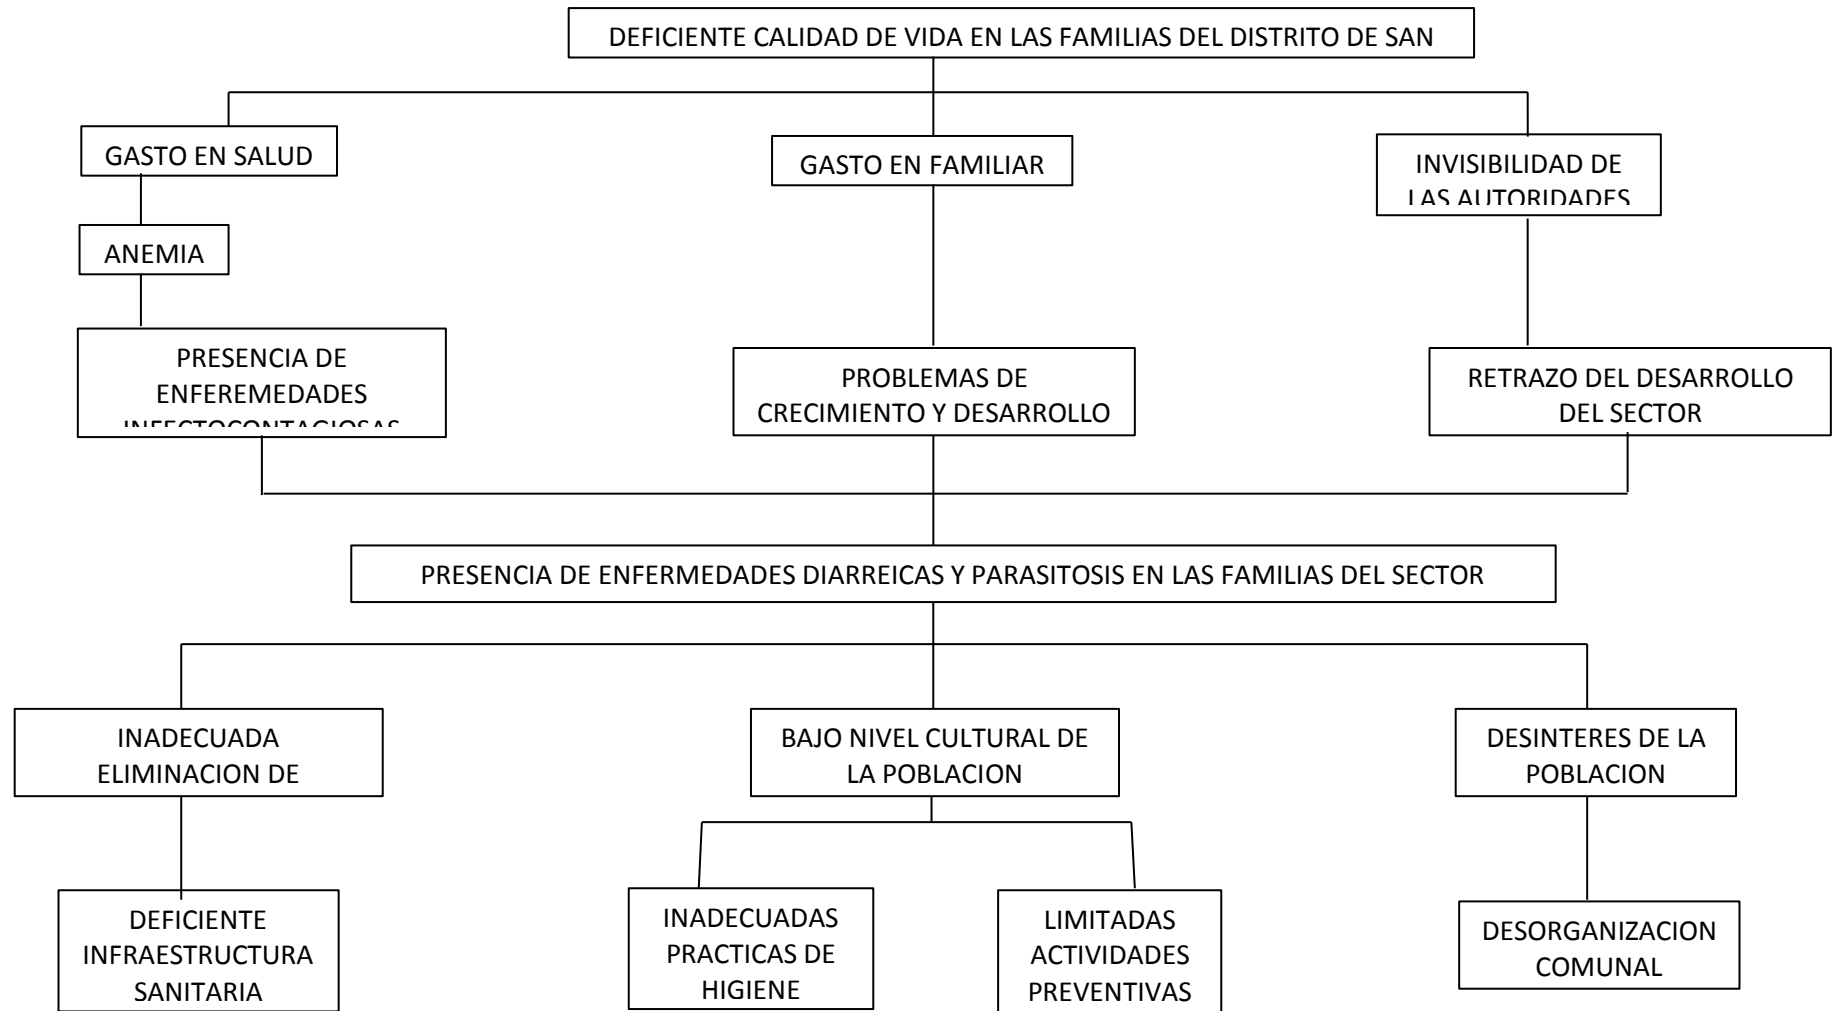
DEFICIENTE CALIDAD DE VIDA EN LAS FAMILIAS DEL DISTRITO DE SAN

GASTO EN SALUD

GASTO EN FAMILIAR

INVISIBILIDAD DE LAS AUTORIDADES

ANEMIA

PRESENCIA DE ENFEREMEDADES INFECTOCONTAGIOSAS

PROBLEMAS DE CRECIMIENTO Y DESARROLLO

RETRAZO DEL DESARROLLO DEL SECTOR

PRESENCIA DE ENFERMEDADES DIARREICAS Y PARASITOSIS EN LAS FAMILIAS DEL SECTOR

INADECUADA ELIMINACION DE

BAJO NIVEL CULTURAL DE LA POBLACION

DESINTERES DE LA POBLACION

DEFICIENTE INFRAESTRUCTURA SANITARIA

INADECUADAS PRACTICAS DE HIGIENE

LIMITADAS ACTIVIDADES PREVENTIVAS

DESORGANIZACION COMUNAL